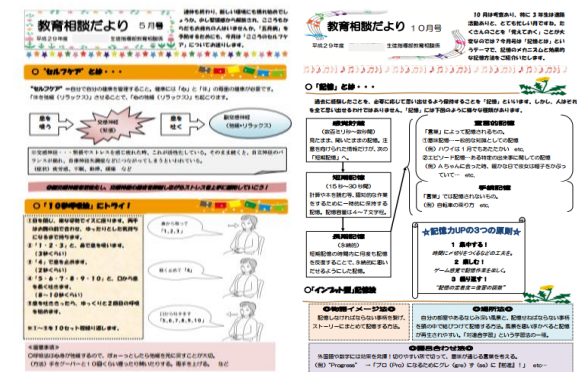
教育相談だより　5月号

平成29年度　生徒指導部教育相談係

連休も終わり、新しい環境にも慣れ始めたこともあり、少し緊張感が緩むと同時に、ここでもう少しからだも心もストレスがたまってくる時期です。今号では、「こころのセルフケア」について紹介します。

○「セルフケア」とは・・・

"セルフケア"→自分で自分の健康を管理すること。健康には「心」と「体」の健康の維持が必要です。「体を弛緩（リラックス）させること」で「心の弛緩（リラックス）」も起こります。

息を吸う　交感神経（緊張）　息を吐く　副交感神経（弛緩・リラックス）

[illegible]

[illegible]

○「10秒呼吸法」にトライ！

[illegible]
①「1・2・3」と、鼻で息を吸います。（3秒くらい）
②「4」で息を止めます。（1秒くらい）
③「5・6・7・8・9・10」と、口から息を吐きます。（6秒くらい）
④・・・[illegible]
※1～3を10セット程度行います。

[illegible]

教育相談だより　10月号

平成29年度　生徒指導部教育相談係

10月中旬を過ぎ、後期に入り、3年生は進路活動も本格化し、ともに…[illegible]

○「記憶」とは・・・

過去に経験したことを、必要に応じて思い出せるよう保持することを「記憶」といいます。しかし、人はそれを全て覚えることができるわけではありません。

感覚記憶
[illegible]

短期記憶
（15秒～30秒間）
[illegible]

長期記憶
（永続的）
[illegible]

宣言的記憶
「意味」によって記憶されるもの。
①意味記憶…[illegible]
（例）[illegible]
②エピソード記憶…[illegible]
etc…

手続記憶
「意味」では記憶されないもの。
（例）自転車の乗り方　etc。

★記憶力UPの3つの原則★
1　集中する！
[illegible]
2　関心！
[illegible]
3　復習！
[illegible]

○「インプット型」記憶法

①物語イメージ法
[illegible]

②想起法
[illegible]

③語呂合わせ法
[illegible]
（例）"Progress" → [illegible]　etc…